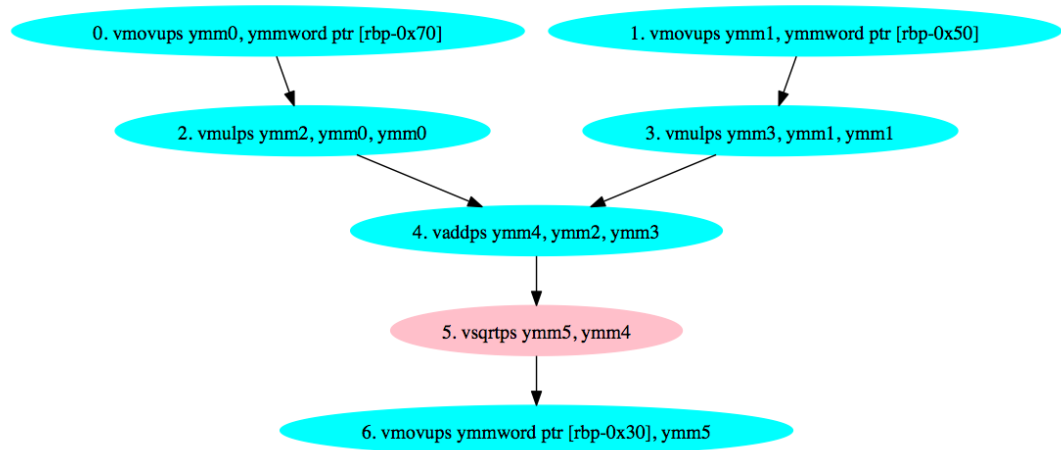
0. vmovups ymm0, ymmword ptr [rbp-0x70]

1. vmovups ymm1, ymmword ptr [rbp-0x50]

2. vmulps ymm2, ymm0, ymm0

3. vmulps ymm3, ymm1, ymm1

4. vaddps ymm4, ymm2, ymm3

5. vsqrtps ymm5, ymm4

6. vmovups ymmword ptr [rbp-0x30], ymm5